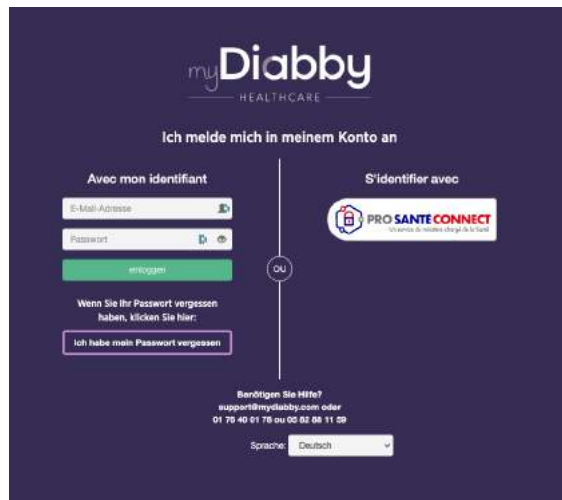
myDiabby
HEALTHCARE

Ich melde mich in meinem Konto an

Avec mon identifiant

E-Mail-Adresse

Passwort

einloggen

Wenn Sie Ihr Passwort vergessen haben, klicken Sie hier:

Ich habe mein Passwort vergessen

OU

S'identifier avec

PRO SANTE CONNECT
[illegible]

Benötigen Sie Hilfe?
support@mydiabby.com oder
01 76 40 01 78 ou 05 82 88 11 59

Sprache: Deutsch